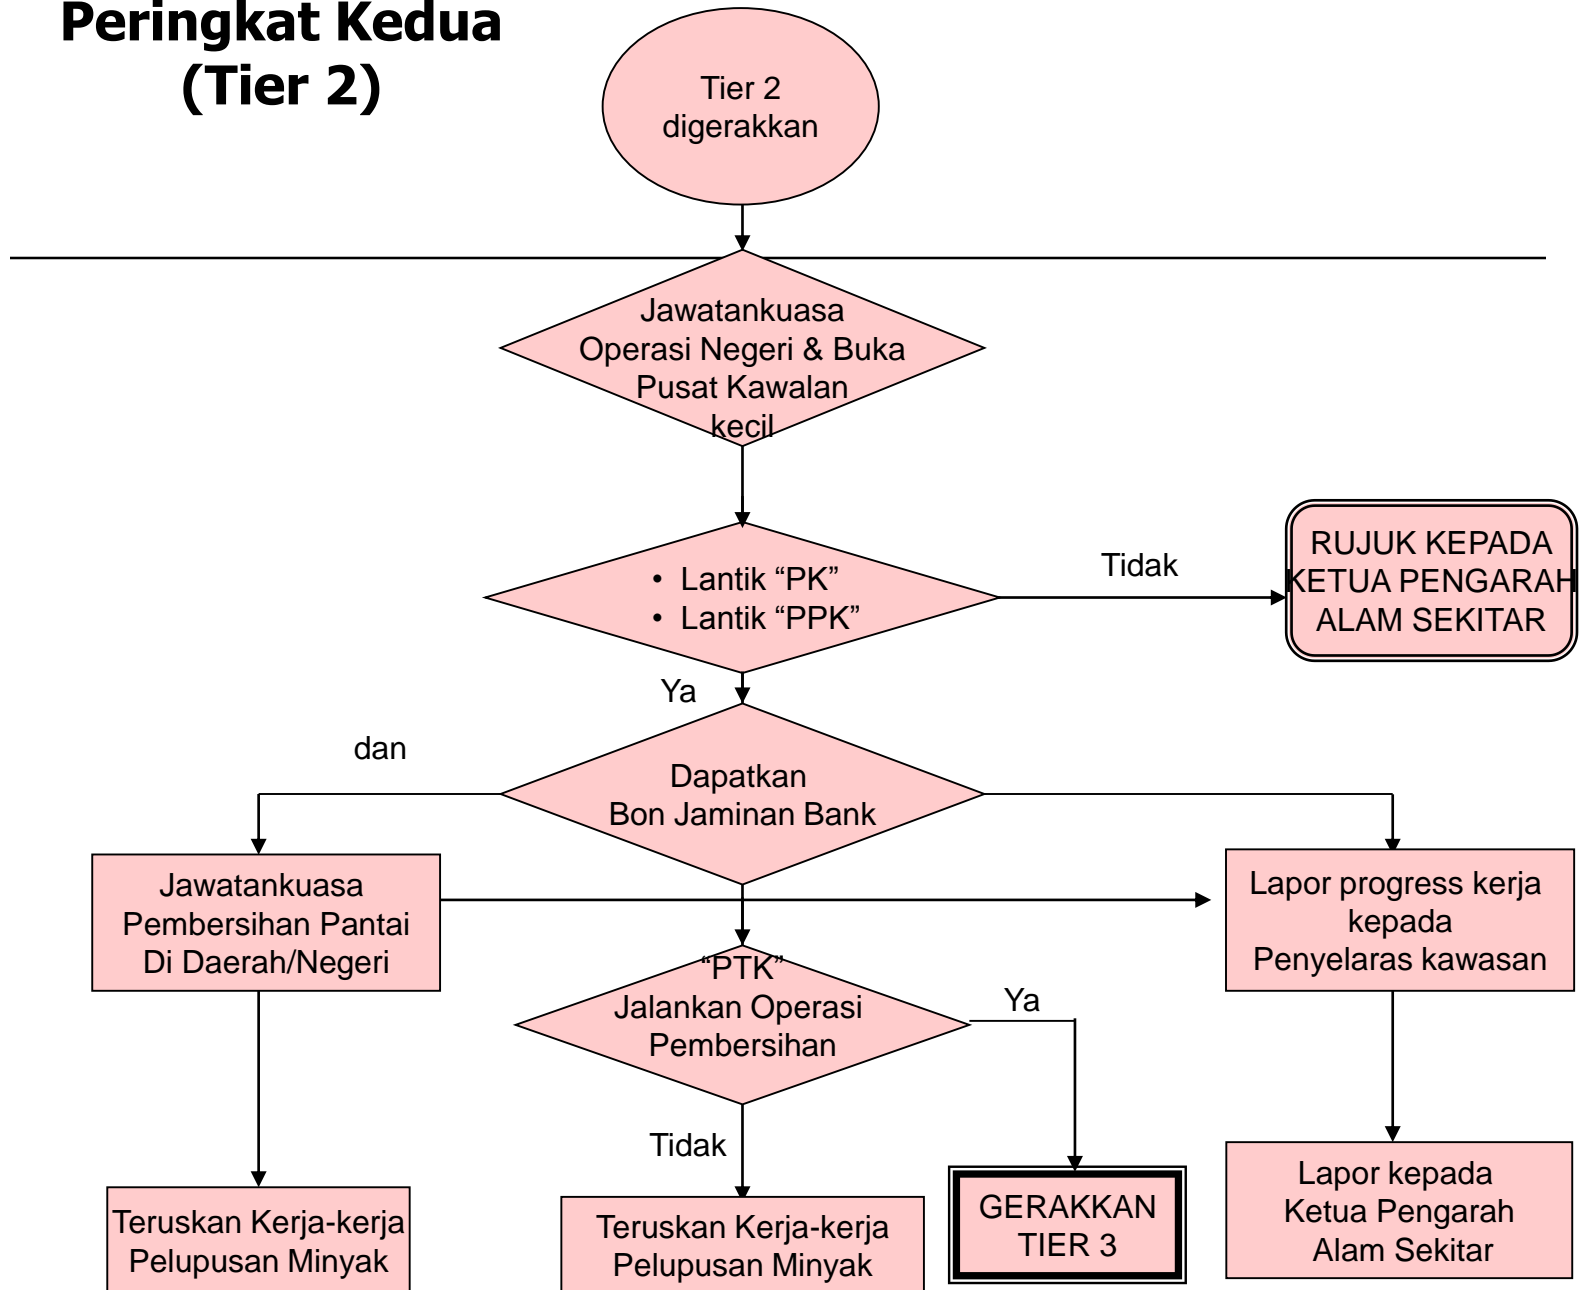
Peringkat Kedua
(Tier 2)

Tier 2 digerakkan

Jawatankuasa Operasi Negeri & Buka Pusat Kawalan kecil

• Lantik “PK”
• Lantik “PPK”

Tidak

RUJUK KEPADA KETUA PENGARAH ALAM SEKITAR

Ya

dan

Dapatkan Bon Jaminan Bank

Jawatankuasa Pembersihan Pantai Di Daerah/Negeri

Lapor progress kerja kepada Penyelaras kawasan

“PTK” Jalankan Operasi Pembersihan

Ya

Tidak

Teruskan Kerja-kerja Pelupusan Minyak

Teruskan Kerja-kerja Pelupusan Minyak

GERAKKAN TIER 3

Lapor kepada Ketua Pengarah Alam Sekitar